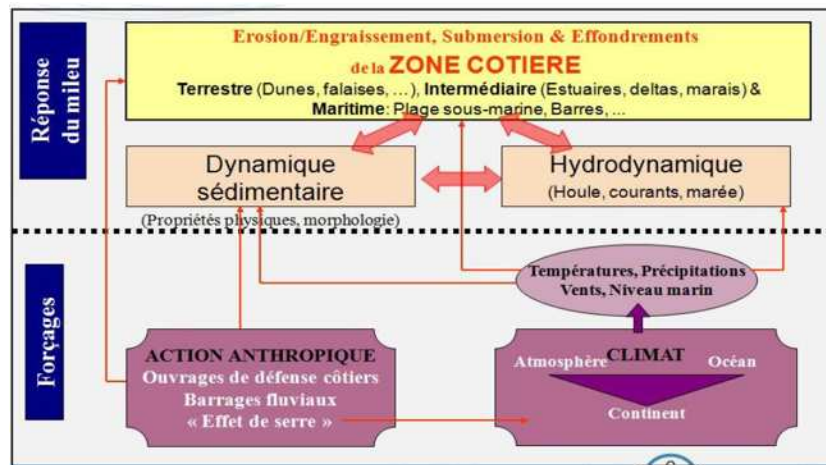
Réponse du milieu

Erosion/Engraissement, Submersion & Effondrements de la ZONE COTIERE
Terrestre (Dunes, falaises, ...), Intermédiaire (Estuaires, deltas, marais) & Maritime: Plage sous-marine, Barres, ...

Dynamique sédimentaire
(Propriétés physiques, morphologie)

Hydrodynamique
(Houle, courants, marée)

Forçages

Températures, Précipitations
Vents, Niveau marin

ACTION ANTHROPIQUE
Ouvrages de défense côtiers
Barrages fluviaux
« Effet de serre »

CLIMAT
Atmosphère
Océan
Continent